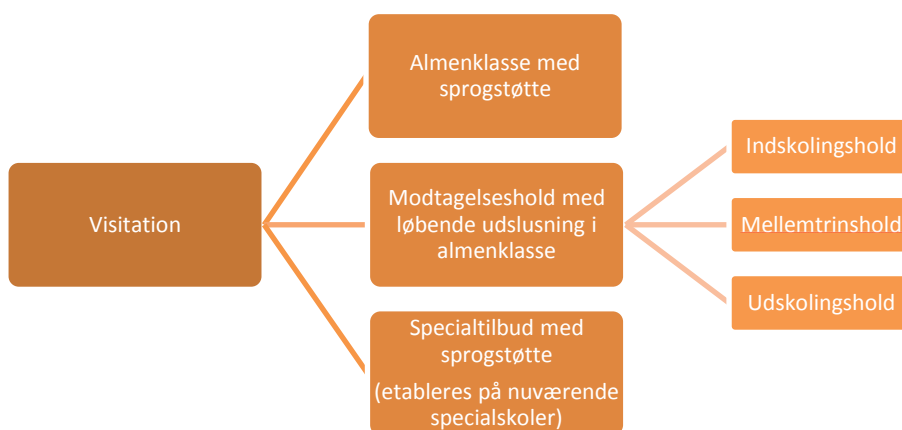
Visitation

Almenklasse med sprogstøtte

Modtagelseshold med løbende udslusning i almenklasse

Specialtilbud med sprogstøtte

(etableres på nuværende specialskoler)

Indskolingshold

Mellemtrinshold

Udskolingshold